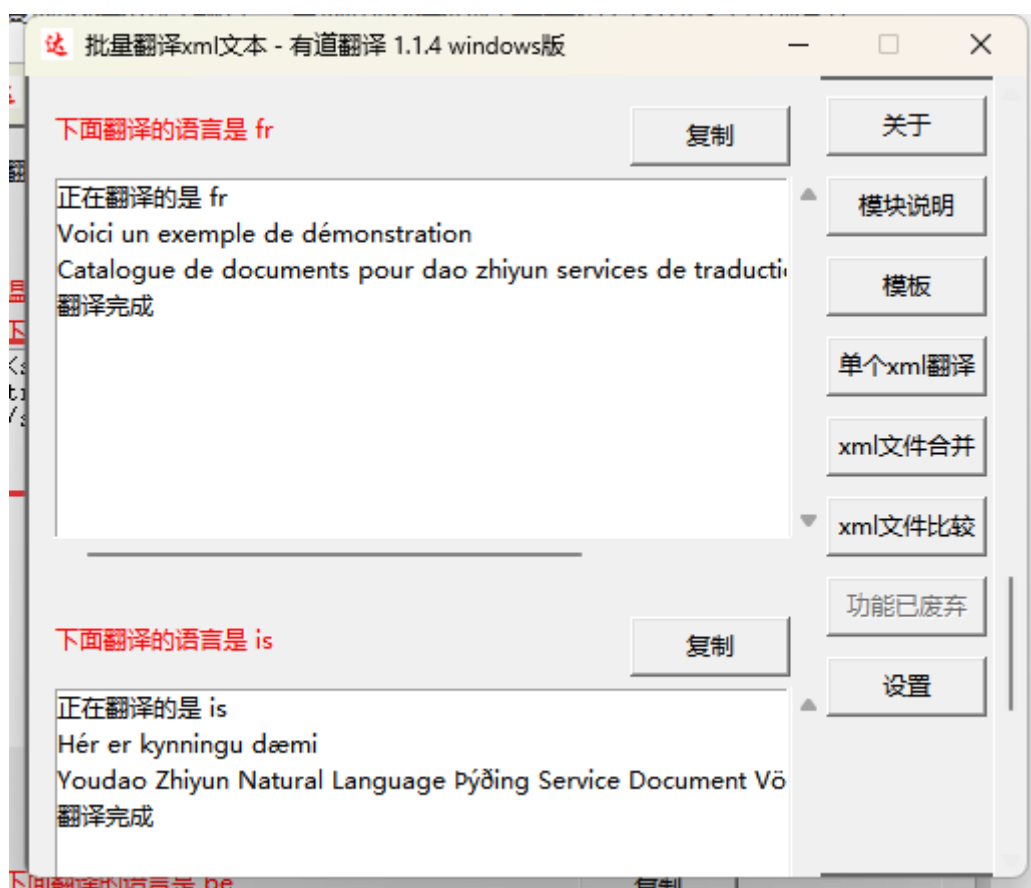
达 批量翻译xml文本 - 有道翻译 1.1.4 windows版

下面翻译的语言是 fr

复制

正在翻译的是 fr
Voici un exemple de démonstration
Catalogue de documents pour dao zhiyun services de traducti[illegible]
翻译完成

下面翻译的语言是 is

复制

正在翻译的是 is
Hér er kynningu dæmi
Youdao Zhiyun Natural Language Þýðing Service Document Vö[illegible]
翻译完成

下面翻译的语言是 be

复制

关于

模块说明

模板

单个xml翻译

xml文件合并

xml文件比较

功能已废弃

设置